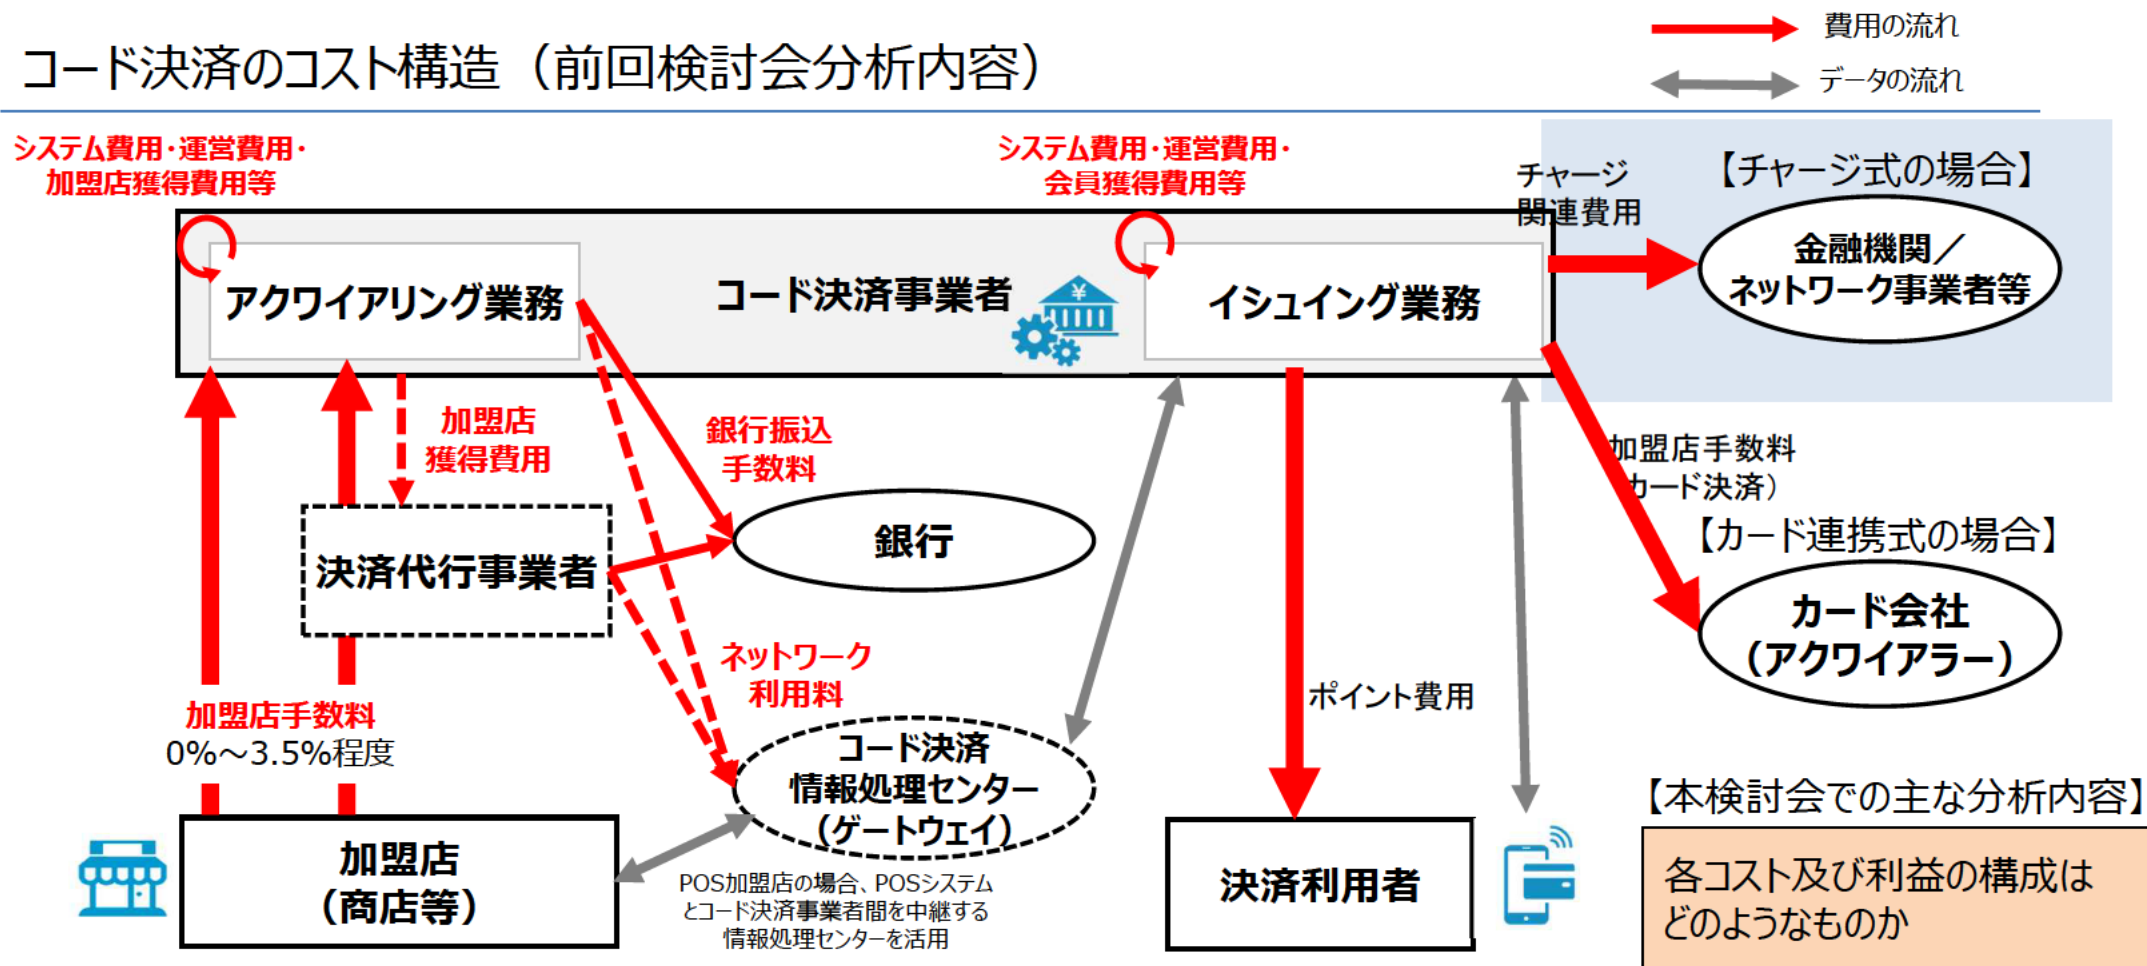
費用の流れ

データの流れ

コード決済のコスト構造（前回検討会分析内容）

システム費用・運営費用・加盟店獲得費用等

システム費用・運営費用・会員獲得費用等

チャージ関連費用

【チャージ式の場合】

アクワイアリング業務

コード決済事業者

イシュイング業務

金融機関／ネットワーク事業者等

加盟店獲得費用

銀行振込手数料

加盟店手数料（カード決済）

銀行

決済代行事業者

【カード連携式の場合】

カード会社（アクワイアラー）

ネットワーク利用料

ポイント費用

加盟店手数料
0%～3.5%程度

コード決済情報処理センター（ゲートウェイ）

【本検討会での主な分析内容】

加盟店（商店等）

POS加盟店の場合、POSシステムとコード決済事業者間を中継する情報処理センターを活用

決済利用者

各コスト及び利益の構成はどのようなものか